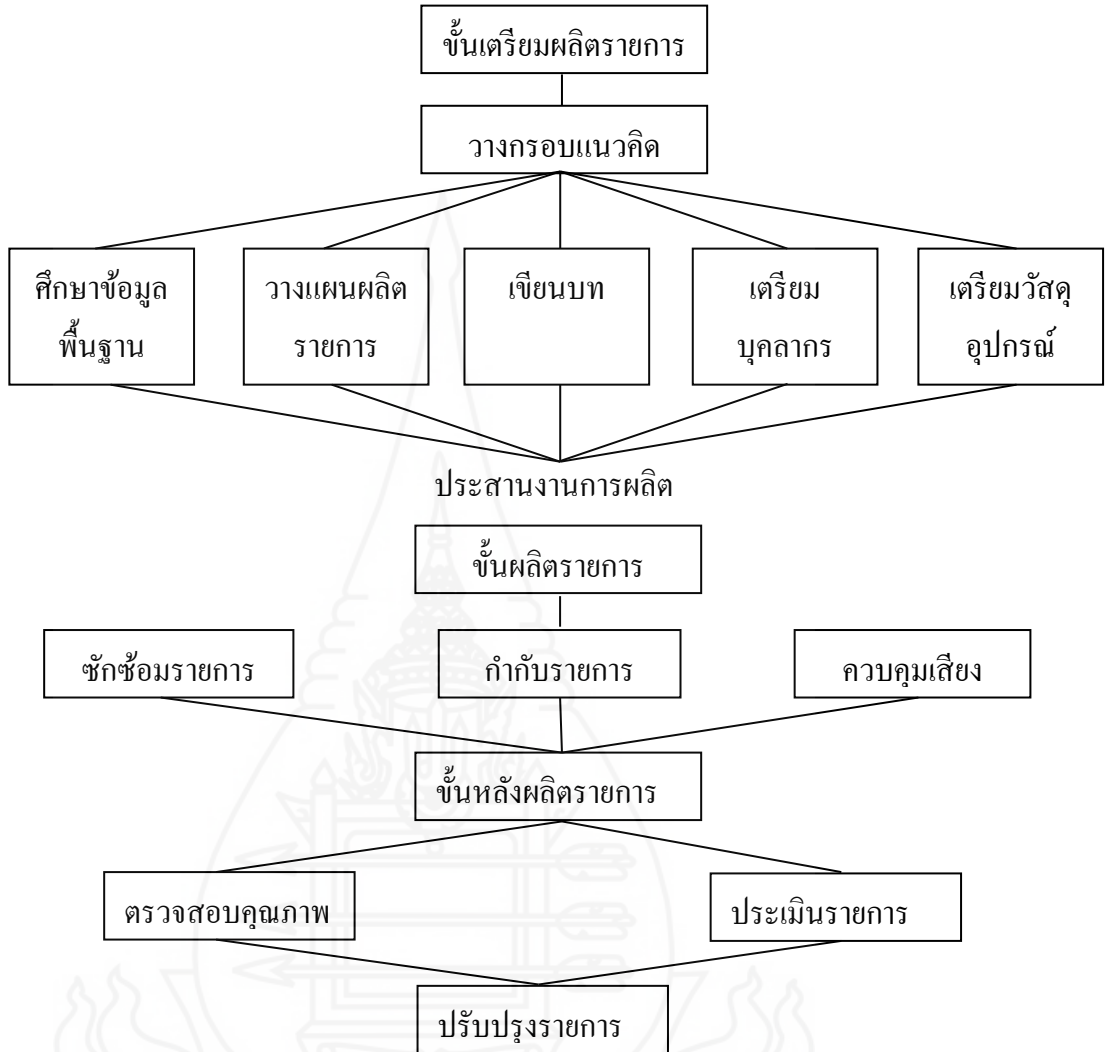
ขั้นเตรียมผลิตรายการ

วางกรอบแนวคิด

ศึกษาข้อมูลพื้นฐาน

วางแผนผลิตรายการ

เขียนบท

เตรียมบุคลากร

เตรียมวัสดุอุปกรณ์

ประสานงานการผลิต

ขั้นผลิตรายการ

ซักซ้อมรายการ

กำกับรายการ

ควบคุมเสียง

ขั้นหลังผลิตรายการ

ตรวจสอบคุณภาพ

ประเมินรายการ

ปรับปรุงรายการ